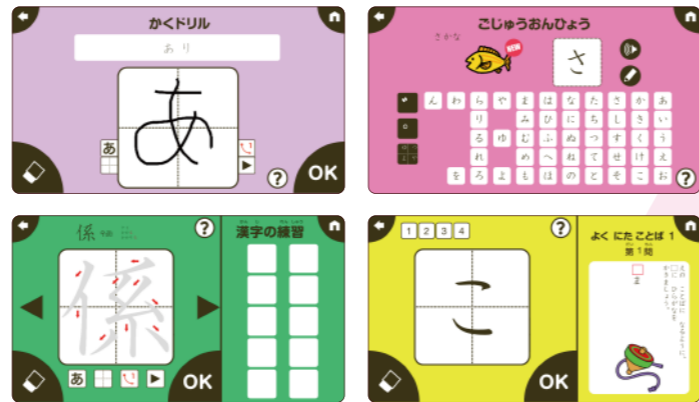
かくドリル

あり

あ

あ

OK

ごじゅうおんひょう

さかな

さ

ん わ ら や ま は な た さ か あ
り み ひ に ち し き い
る ゆ む ふ ぬ つ す く う
れ め へ ね て せ け え
を ろ よ も ほ の と そ こ お

係

漢字の練習

あ

OK

1 2 3 4

こ

OK

よく にた ことば 1

第1問

ま